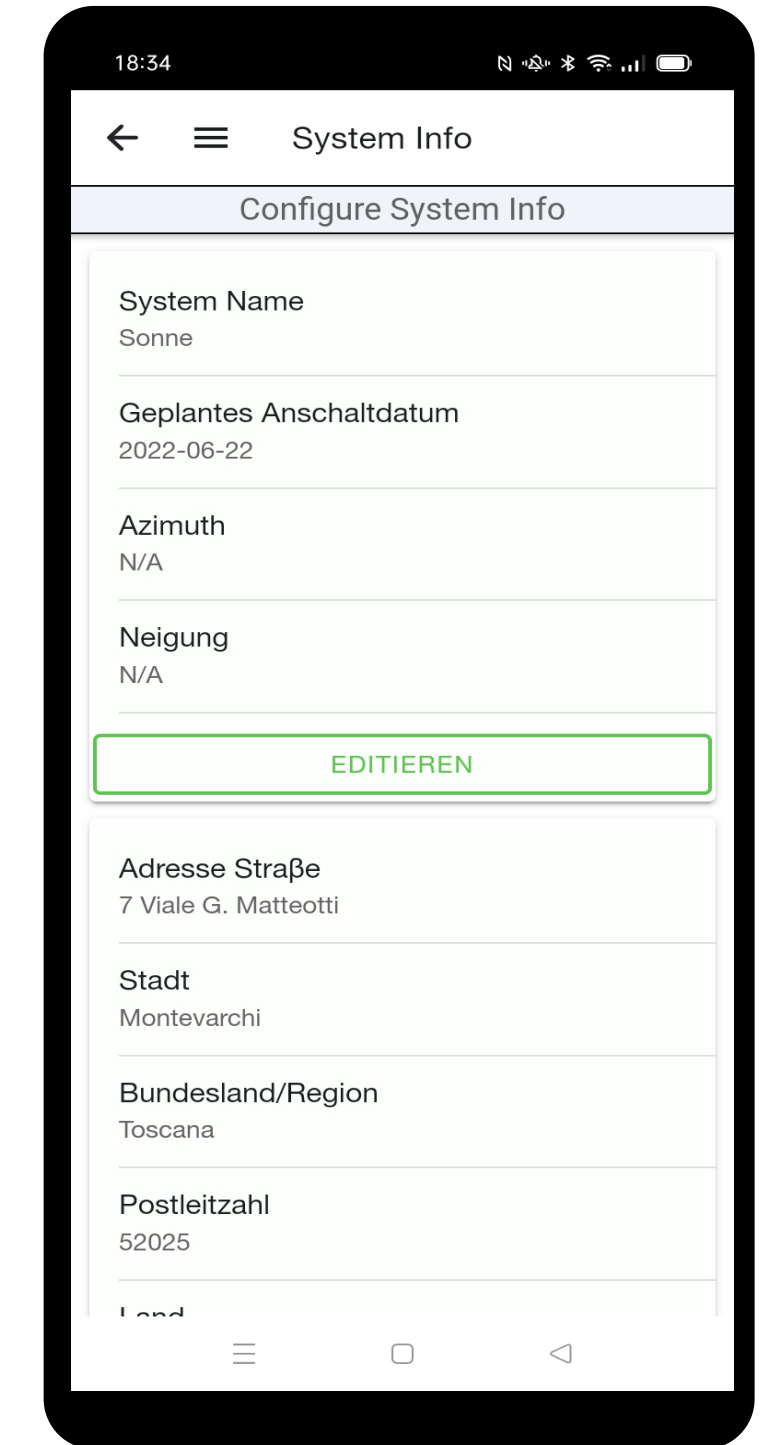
18:34

System Info

Configure System Info

System Name
Sonne

Geplantes Anschaltdatum
2022-06-22

Azimuth
N/A

Neigung
N/A

EDITIEREN

Adresse Straβe
7 Viale G. Matteotti

Stadt
Montevarchi

Bundesland/Region
Toscana

Postleitzahl
52025

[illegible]